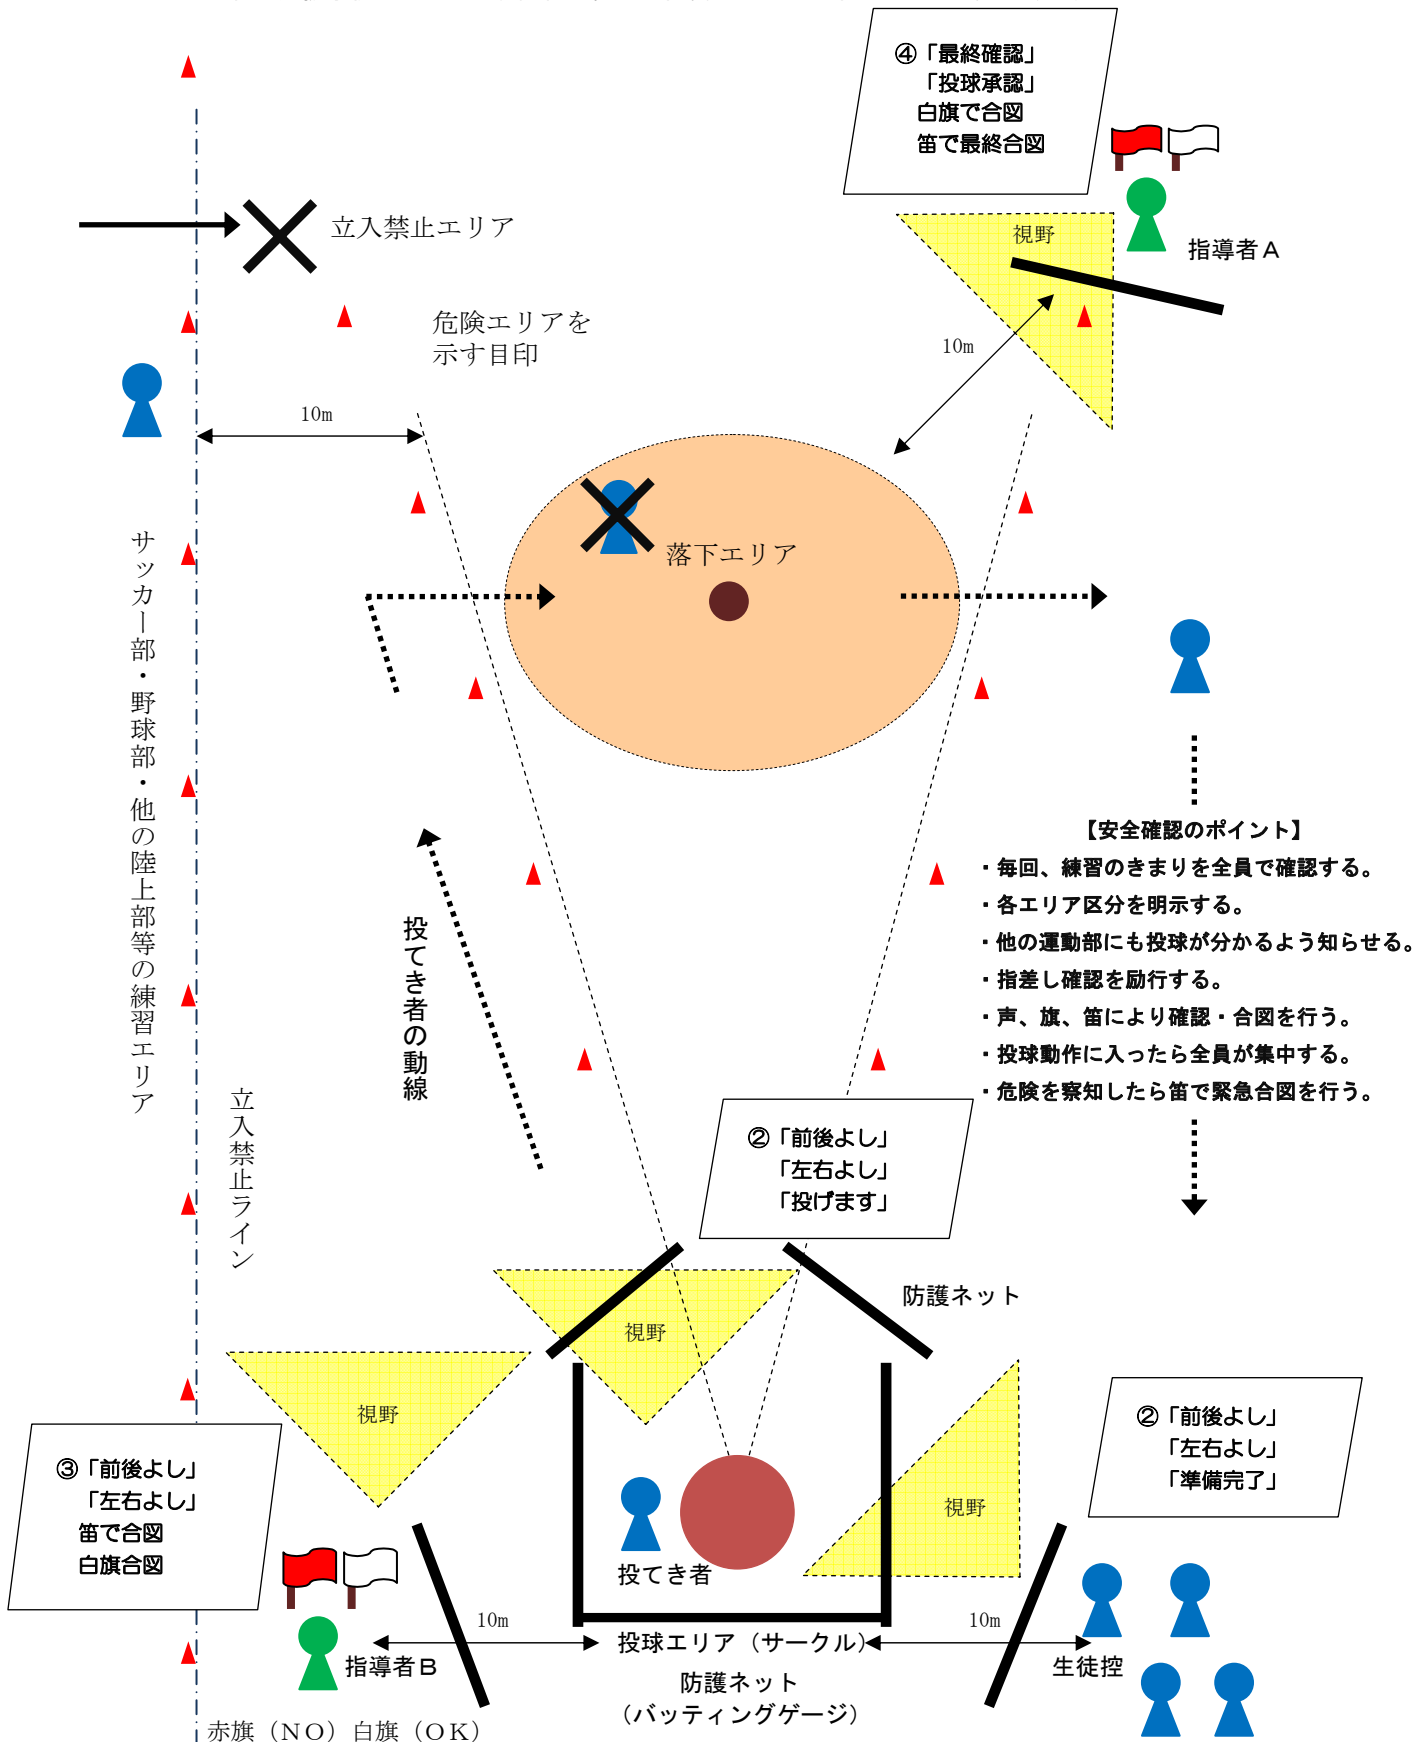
④「最終確認」
「投球承認」
白旗で合図
笛で最終合図

指導者Ａ

視野

立入禁止エリア

危険エリアを示す目印

10m

10m

落下エリア

サッカー部・野球部・他の陸上部等の練習エリア

投てき者の動線

立入禁止ライン

【安全確認のポイント】
・毎回、練習のきまりを全員で確認する。
・各エリア区分を明示する。
・他の運動部にも投球が分かるよう知らせる。
・指差し確認を励行する。
・声、旗、笛により確認・合図を行う。
・投球動作に入ったら全員が集中する。
・危険を察知したら笛で緊急合図を行う。

②「前後よし」
「左右よし」
「投げます」

防護ネット

視野

視野

視野

③「前後よし」
「左右よし」
笛で合図
白旗合図

②「前後よし」
「左右よし」
「準備完了」

投てき者

10m

10m

指導者Ｂ

投球エリア（サークル）

生徒控

防護ネット
（バッティングゲージ）

赤旗（NO）白旗（OK）